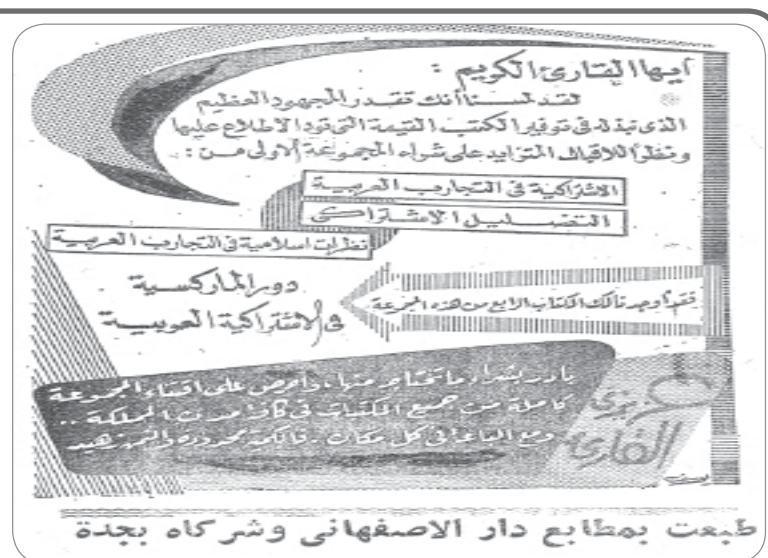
أيها القارئ الكريم :

لقد لمست أنك تقدر المجهود العظيم الذي تبذله في توفير الكتب القيمة التي تود الاطلاع عليها ونظراً للاقبال المتزايد على شراء المجموعة الأولى من :

الاشتراكية في التجارب العربية

التضليل الاشتراكي

نظرات اسلامية في التجارب العربية

فقد أوجد ذلك الكتاب الرابع من هذه المجموعة

دور الماركسية في الاشتراكية العربية

بادر بشراء ما تحتاج منها ، واحرص على اقتناء المجموعة كاملة من جميع المكتبات في كافة مدن المملكة .. ومع الباعة في كل مكان .. فالكمية محدودة والثمن زهيد

عبد الفادي

طبعت بمطابع دار الاصفهاني وشركاه بجدة